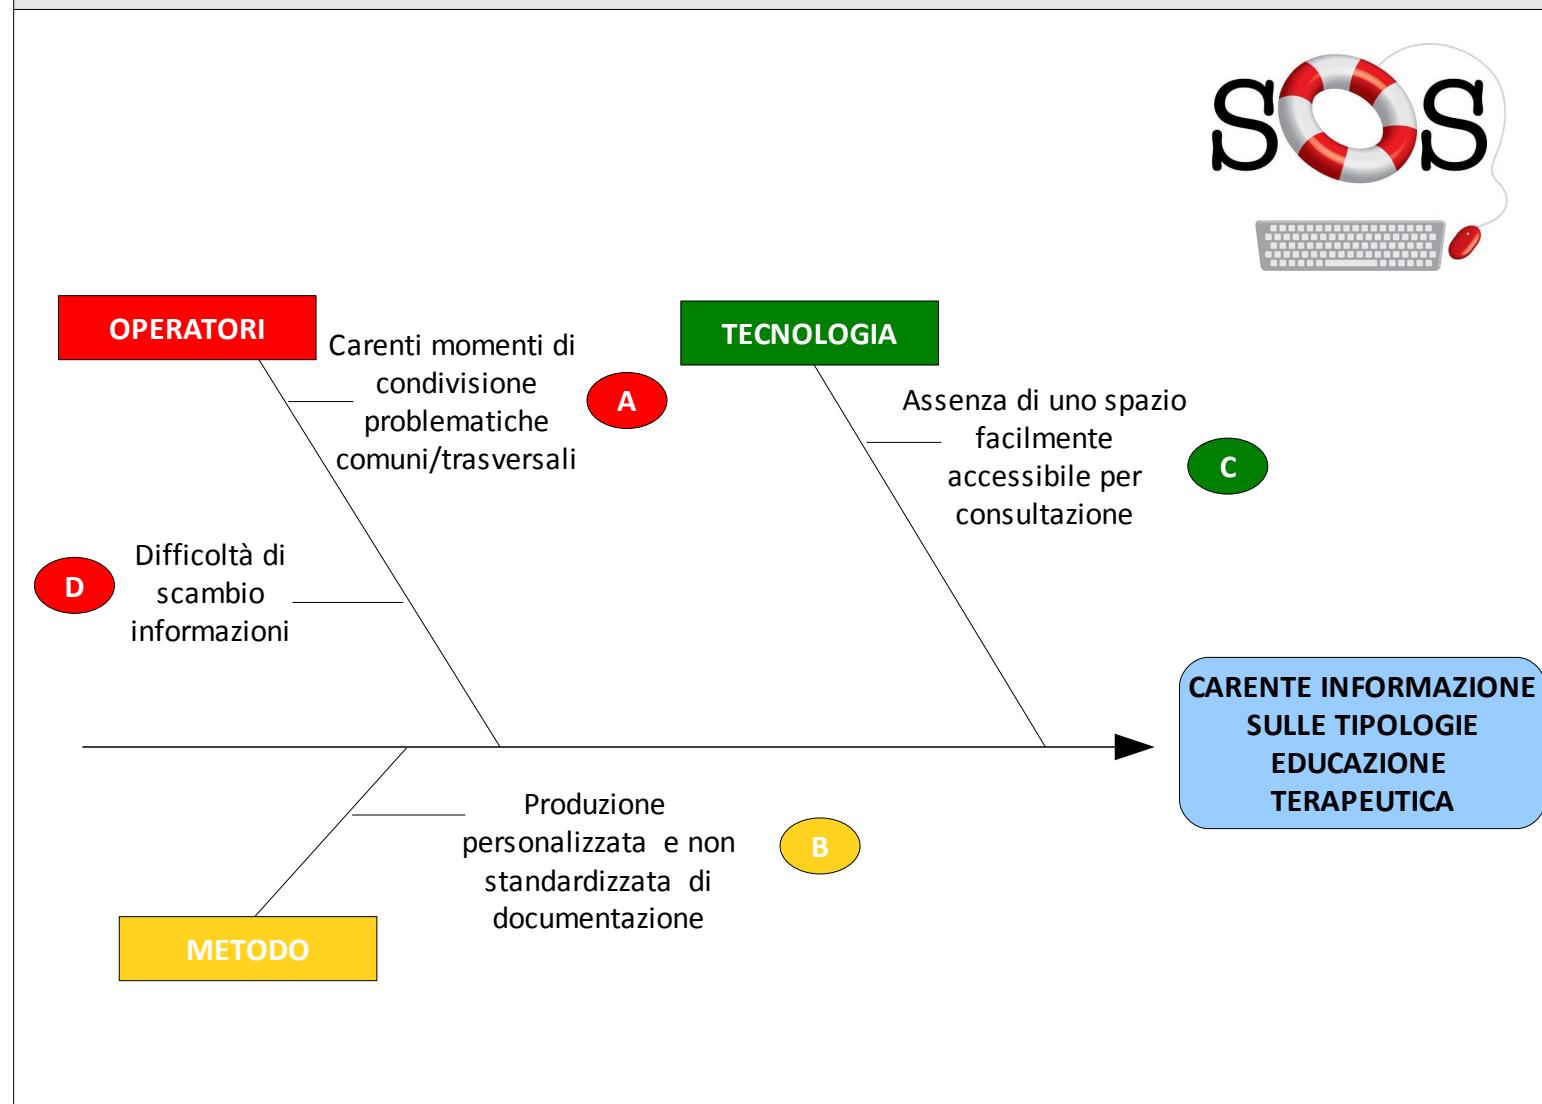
SOS

OPERATORI

Carenti momenti di condivisione problematiche comuni/trasversali

A

TECNOLOGIA

Assenza di uno spazio facilmente accessibile per consultazione

C

D

Difficoltà di scambio informazioni

CARENTE INFORMAZIONE SULLE TIPOLOGIE EDUCAZIONE TERAPEUTICA

Produzione personalizzata e non standardizzata di documentazione

B

METODO